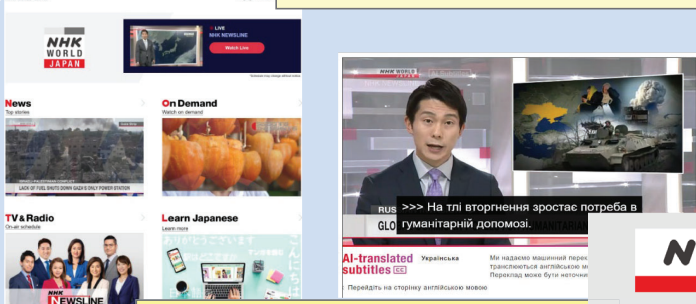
NHK WORLD JAPAN

LIVE
NHK NEWSLINE
Watch Live

News
Top stories

LACK OF FUEL SHUTS DOWN GAZA'S ONLY POWER STATION

On Demand
Watch on demand

TV & Radio
On-air schedule

NHK NEWSLINE

Learn Japanese
Learn more

NHK WORLD

RUS

GLO

>>> На тлі вторгнення зростає потреба в гуманітарній допомозі.

AI-translated subtitles CC

Українська

Ми надаємо машинний перек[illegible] транслюються англійською м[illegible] Переклад може бути неточни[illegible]

Перейдіть на сторінку англійською мовою

N